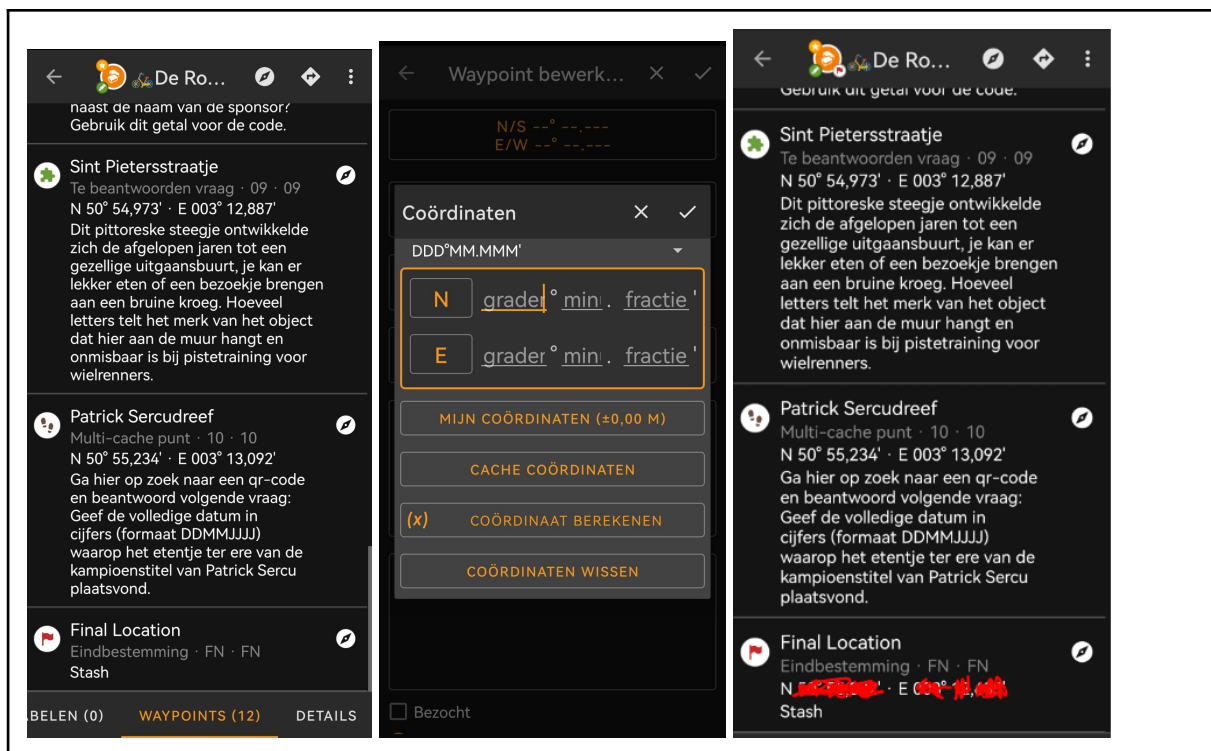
De Ro...

naast de naam van de sponsor? Gebruik dit getal voor de code.

Sint Pietersstraatje
Te beantwoorden vraag · 09 · 09
N 50° 54,973' · E 003° 12,887'
Dit pittoreske steegje ontwikkelde zich de afgelopen jaren tot een gezellige uitgaansbuurt, je kan er lekker eten of een bezoekje brengen aan een bruine kroeg. Hoeveel letters telt het merk van het object dat hier aan de muur hangt en onmisbaar is bij pistetraining voor wielrenners.

Patrick Sercudreef
Multi-cache punt · 10 · 10
N 50° 55,234' · E 003° 13,092'
Ga hier op zoek naar een qr-code en beantwoord volgende vraag: Geef de volledige datum in cijfers (formaat DDMMJJJJ) waarop het etentje ter ere van de kampioenstitel van Patrick Sercu plaatsvond.

Final Location
Eindbestemming · FN · FN
Stash

BELEN (0) WAYPOINTS (12) DETAILS

Waypoint bewerk...

N/S --° --.---
E/W --° --.---

Coördinaten

DDD°MM.MMM'

N graden ° min . fractie '

E graden ° min . fractie '

MIJN COÖRDINATEN (±0,00 M)

CACHE COÖRDINATEN

(x) COÖRDINAAT BEREKENEN

COÖRDINATEN WISSEN

Bezocht

De Ro...

Gebruik dit getal voor de code.

Sint Pietersstraatje
Te beantwoorden vraag · 09 · 09
N 50° 54,973' · E 003° 12,887'
Dit pittoreske steegje ontwikkelde zich de afgelopen jaren tot een gezellige uitgaansbuurt, je kan er lekker eten of een bezoekje brengen aan een bruine kroeg. Hoeveel letters telt het merk van het object dat hier aan de muur hangt en onmisbaar is bij pistetraining voor wielrenners.

Patrick Sercudreef
Multi-cache punt · 10 · 10
N 50° 55,234' · E 003° 13,092'
Ga hier op zoek naar een qr-code en beantwoord volgende vraag: Geef de volledige datum in cijfers (formaat DDMMJJJJ) waarop het etentje ter ere van de kampioenstitel van Patrick Sercu plaatsvond.

Final Location
Eindbestemming · FN · FN
N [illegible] · E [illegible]
Stash